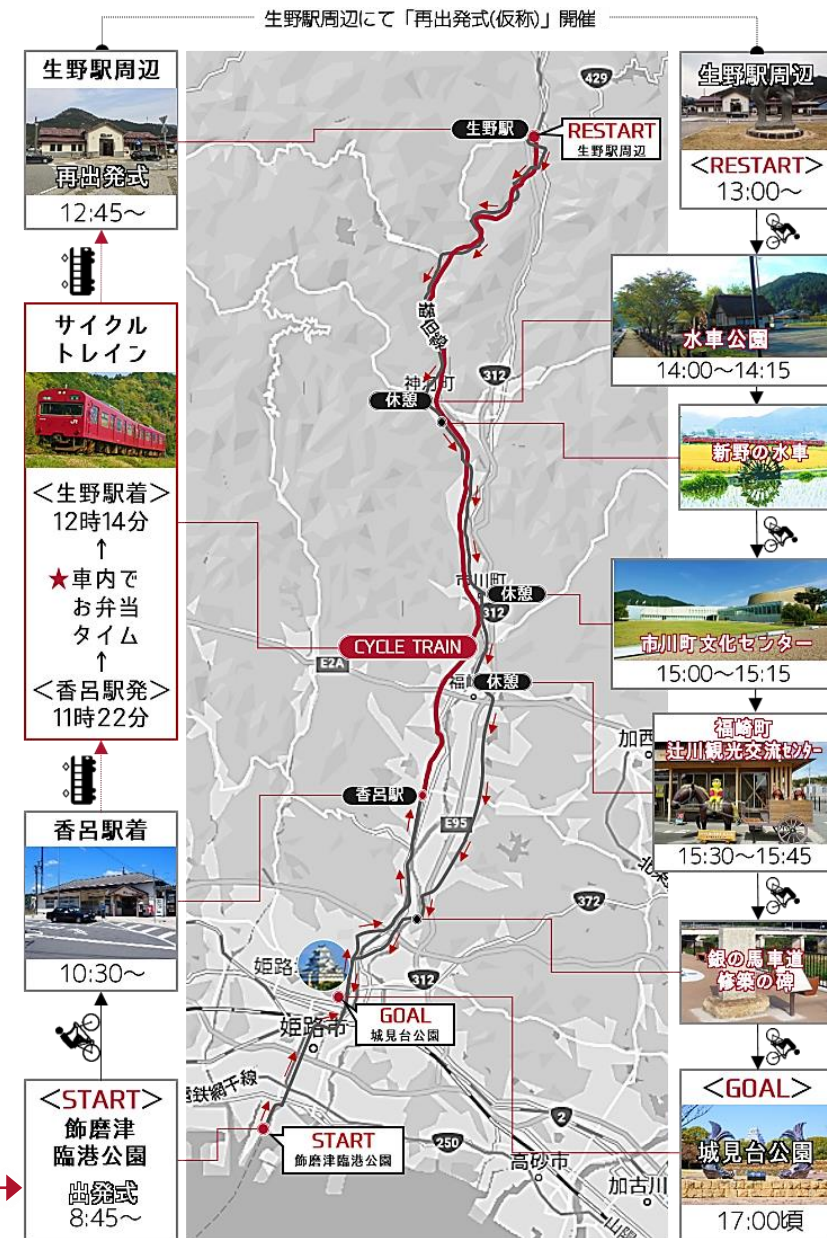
生野駅周辺にて「再出発式(仮称)」開催

生野駅周辺
再出発式
12:45〜

サイクル
トレイン
＜生野駅着＞
12時14分
↑
★車内で
お弁当
タイム
↑
＜香呂駅発＞
11時22分

香呂駅着
10:30〜

＜START＞
飾磨津
臨港公園
出発式
8:45〜

429
生野駅
RESTART
生野駅周辺
播但線
神河町
休憩
312
市川町
休憩
312
CYCLE TRAIN
E2A
福崎
休憩
加西
香呂駅
E95
372
姫路
312
GOAL
城見台公園
姫路市
鉄網干線
START
飾磨津臨港公園
2
250
高砂市
加古川
山陽

生野駅周辺
＜RESTART＞
13:00〜

水車公園
14:00〜14:15

新野の水車

市川町文化センター
15:00〜15:15

福崎町
辻川観光交流センター
15:30〜15:45

銀の馬車道
修築の碑

＜GOAL＞
城見台公園
17:00頃